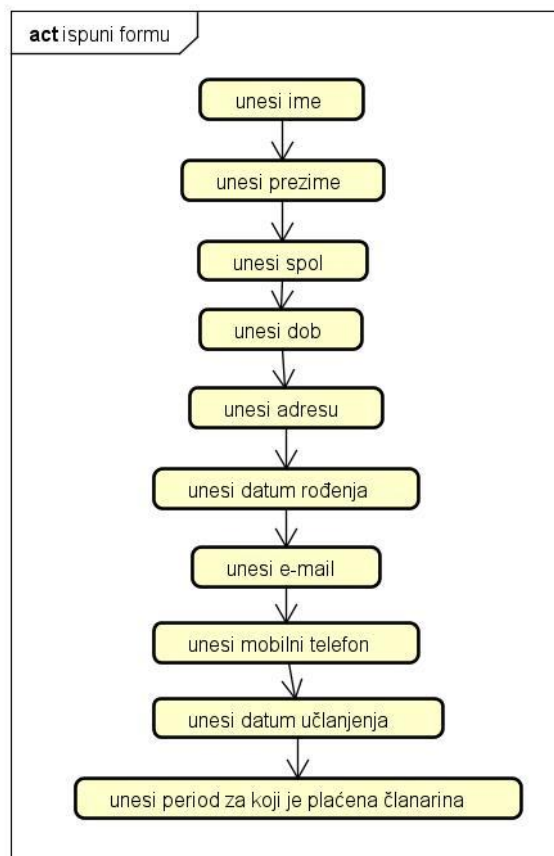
act ispuni formu

unesi ime

unesi prezime

unesi spol

unesi dob

unesi adresu

unesi datum rođenja

unesi e-mail

unesi mobilni telefon

unesi datum učlanjenja

unesi period za koji je plaćena članarina